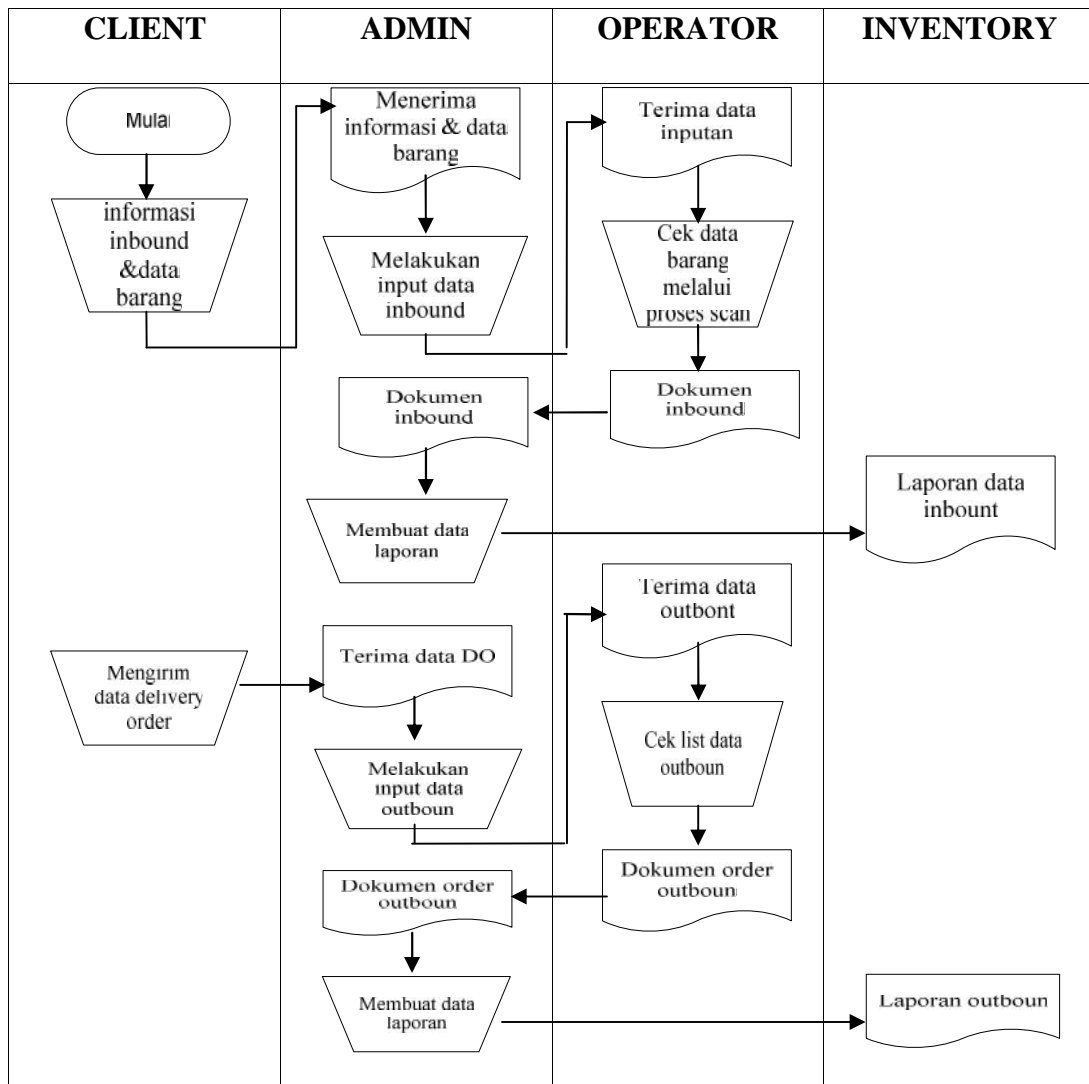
CLIENT

ADMIN

OPERATOR

INVENTORY

Mulai

informasi inbound &data barang

Menerima informasi & data barang

Melakukan input data inbound

Terima data inputan

Cek data barang melalui proses scan

Dokumen inbound

Dokumen inbound

Membuat data laporan

Laporan data inbount

Terima data outbont

Mengirim data delivery order

Terima data DO

Melakukan input data outboun

Cek list data outboun

Dokumen order outboun

Dokumen order outboun

Membuat data laporan

Laporan outboun